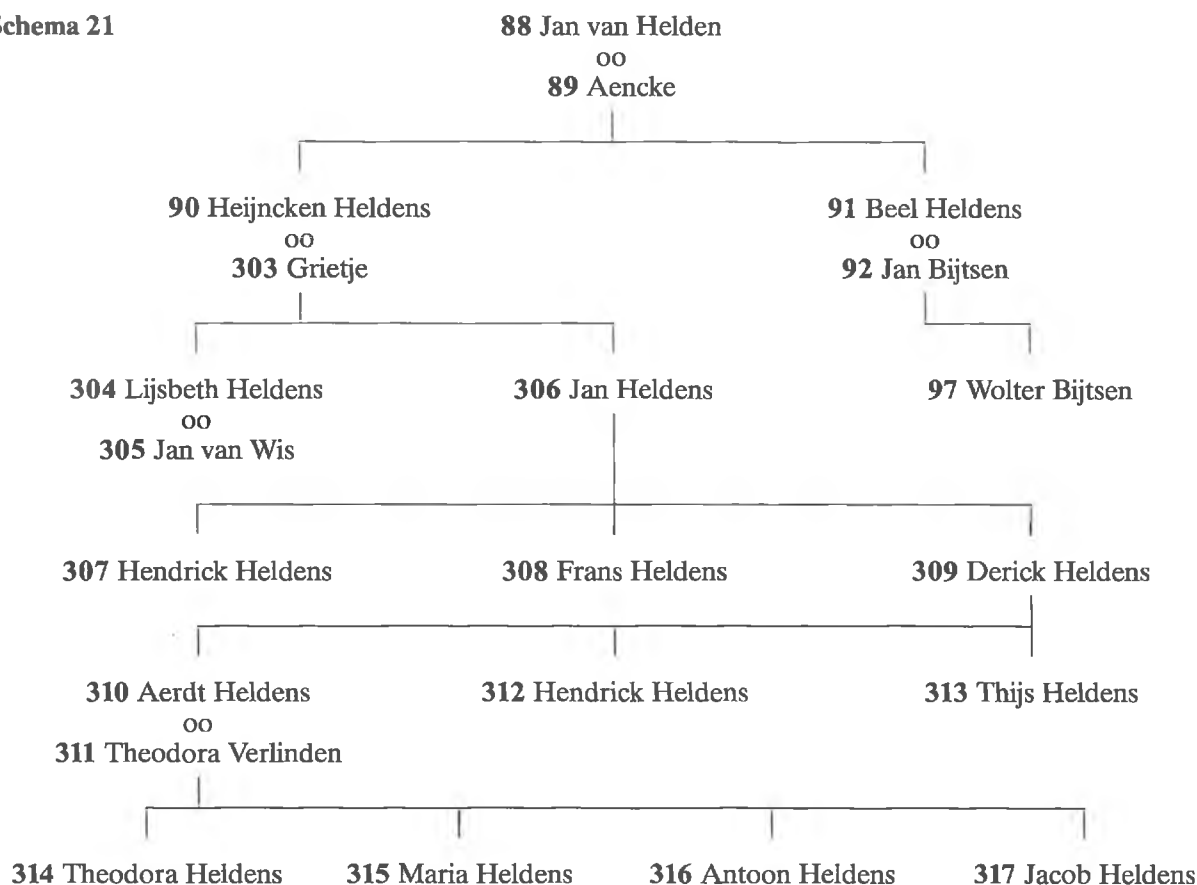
chema 21

88 Jan van Helden
oo
89 Aencke

90 Heijncken Heldens
oo
303 Grietje

91 Beel Heldens
oo
92 Jan Bijtsen

304 Lijsbeth Heldens
oo
305 Jan van Wis

306 Jan Heldens

97 Wolter Bijtsen

307 Hendrick Heldens

308 Frans Heldens

309 Derick Heldens

310 Aerdt Heldens
oo
311 Theodora Verlinden

312 Hendrick Heldens

313 Thijs Heldens

314 Theodora Heldens

315 Maria Heldens

316 Antoon Heldens

317 Jacob Heldens